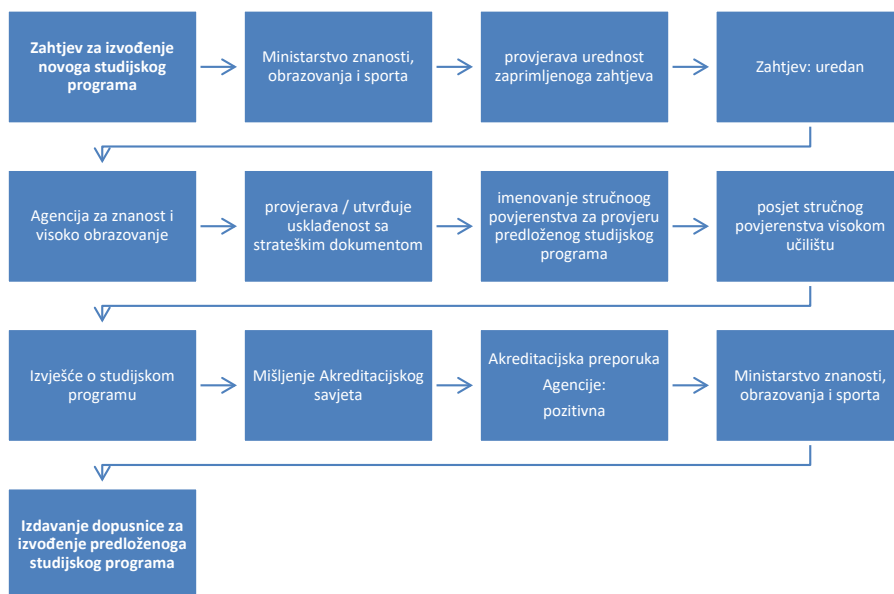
Zahtjev za izvođenje novoga studijskog programa

Ministarstvo znanosti, obrazovanja i sporta

provjerava urednost zaprimljenoga zahtjeva

Zahtjev: uredan

Agencija za znanost i visoko obrazovanje

provjerava / utvrđuje usklađenost sa strateškim dokumentom

imenovanje stručnoog povjerenstva za provjeru predloženog studijskog programa

posjet stručnog povjerenstva visokom učilištu

Izvješće o studijskom programu

Mišljenje Akreditacijskog savjeta

Akreditacijska preporuka Agencije: pozitivna

Ministarstvo znanosti, obrazovanja i sporta

Izdavanje dopusnice za izvođenje predloženoga studijskog programa